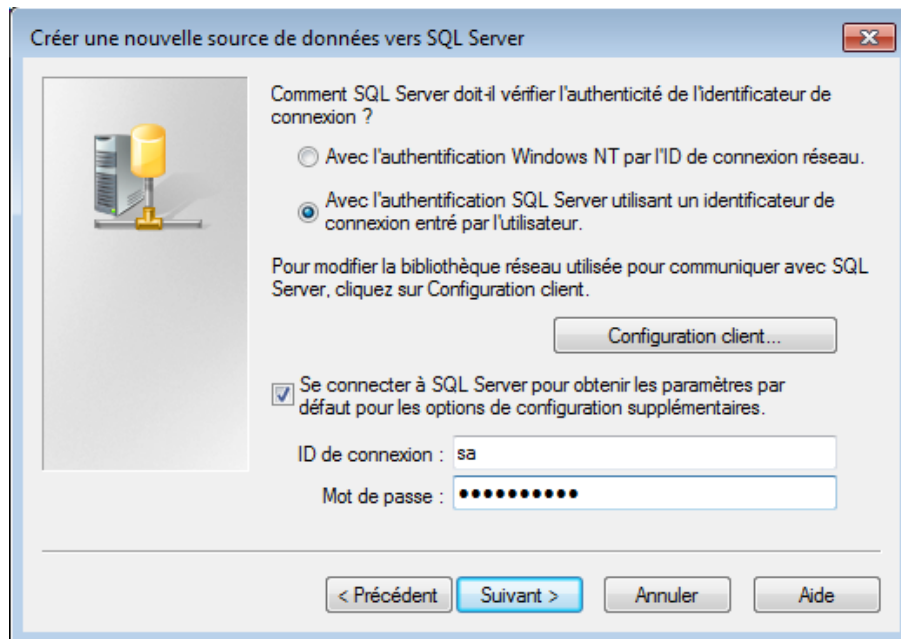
Créer une nouvelle source de données vers SQL Server

Comment SQL Server doit-il vérifier l'authenticité de l'identificateur de connexion ?

Avec l'authentification Windows NT par l'ID de connexion réseau.

Avec l'authentification SQL Server utilisant un identificateur de connexion entré par l'utilisateur.

Pour modifier la bibliothèque réseau utilisée pour communiquer avec SQL Server, cliquez sur Configuration client.

Configuration client...

Se connecter à SQL Server pour obtenir les paramètres par défaut pour les options de configuration supplémentaires.

ID de connexion : sa

Mot de passe : ●●●●●●●●●●

< Précédent | Suivant > | Annuler | Aide